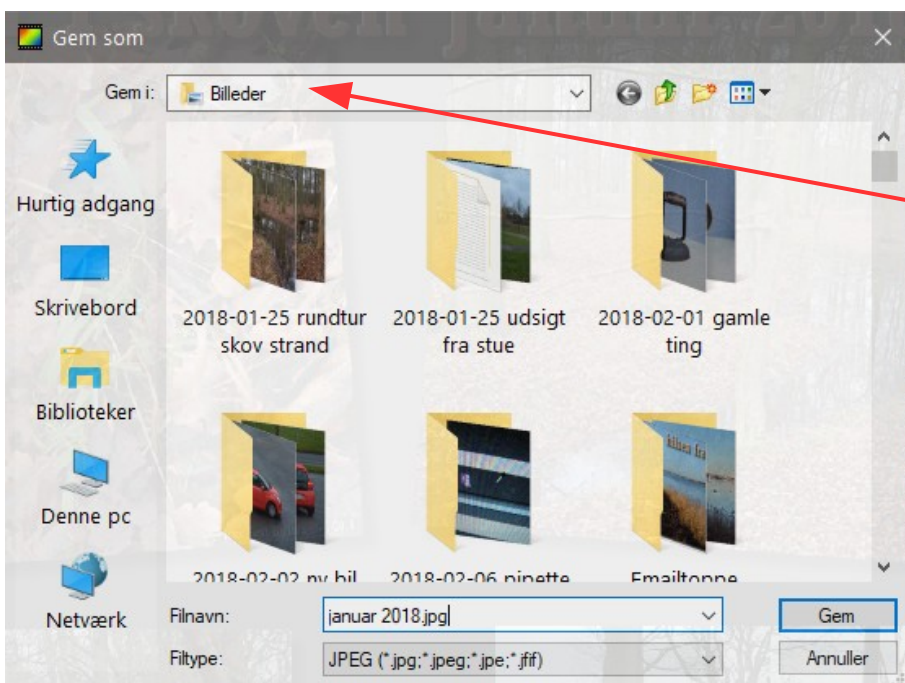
Gem som

Gem i: Billeder

Hurtig adgang

Skrivebord

Biblioteker

Denne pc

Netværk

2018-01-25 rundtur skov strand

2018-01-25 udsigt fra stue

2018-02-01 gamle ting

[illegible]

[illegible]

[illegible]

Filnavn: januar 2018.jpg

Filtype: JPEG (*.jpg;*.jpeg;*.jpe;*.jfif)

Gem

Annuller